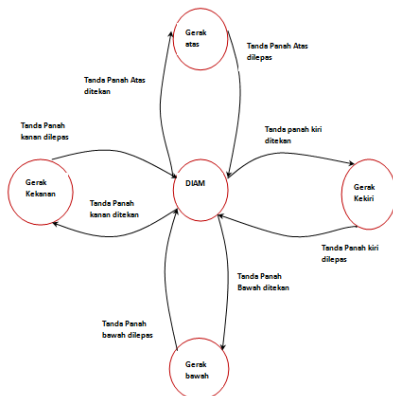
Gerak atas

Tanda Panah Atas ditekan

Tanda Panah Atas dilepas

Tanda Panah kanan dilepas

Tanda panah kiri ditekan

Gerak Kekanan

DIAM

Gerak Kekiri

Tanda Panah kanan ditekan

Tanda Panah kiri dilepas

Tanda Panah Bawah ditekan

Tanda Panah bawah dilepas

Gerak bawah